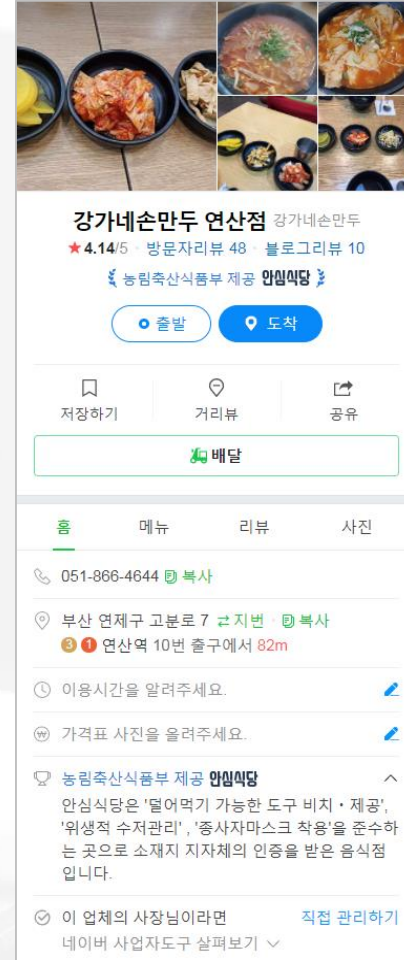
강가네손만두 연산점 강가네손만두

★4.14/5 · 방문자리뷰 48 · 블로그리뷰 10

농림축산식품부 제공 안심식당

출발

도착

저장하기

거리뷰

공유

배달

홈

메뉴

리뷰

사진

051-866-4644 복사

부산 연제구 고분로 7 지번 · 복사

3 1 연산역 10번 출구에서 82m

이용시간을 알려주세요.

가격표 사진을 올려주세요.

농림축산식품부 제공 안심식당

안심식당은 '덜어먹기 가능한 도구 비치 • 제공', '위생적 수저관리', '종사자마스크 착용'을 준수하는 곳으로 소재지 지자체의 인증을 받은 음식점입니다.

이 업체의 사장님이라면

직접 관리하기

네이버 사업자도구 살펴보기